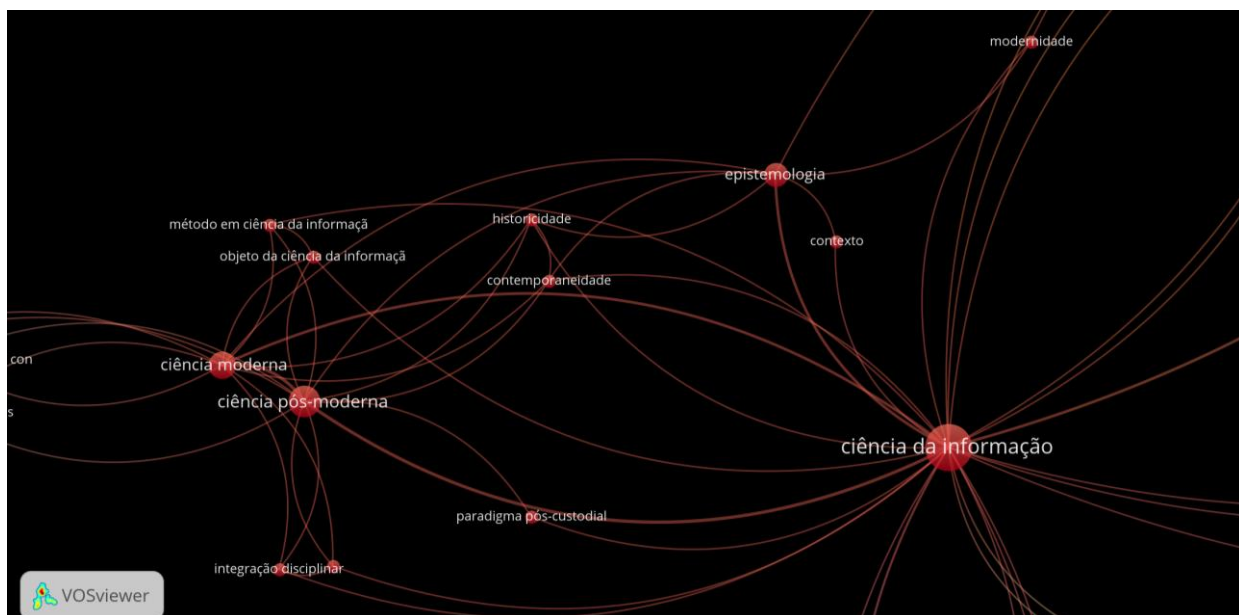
modernidade

epistemologia

método em ciência da informaçã

historicidade

contexto

objeto da ciência da informaçã

contemporaneidade

con

ciência moderna

ciência pós-moderna

s

ciência da informação

paradigma pós-custodial

integração disciplinar

VOSviewer